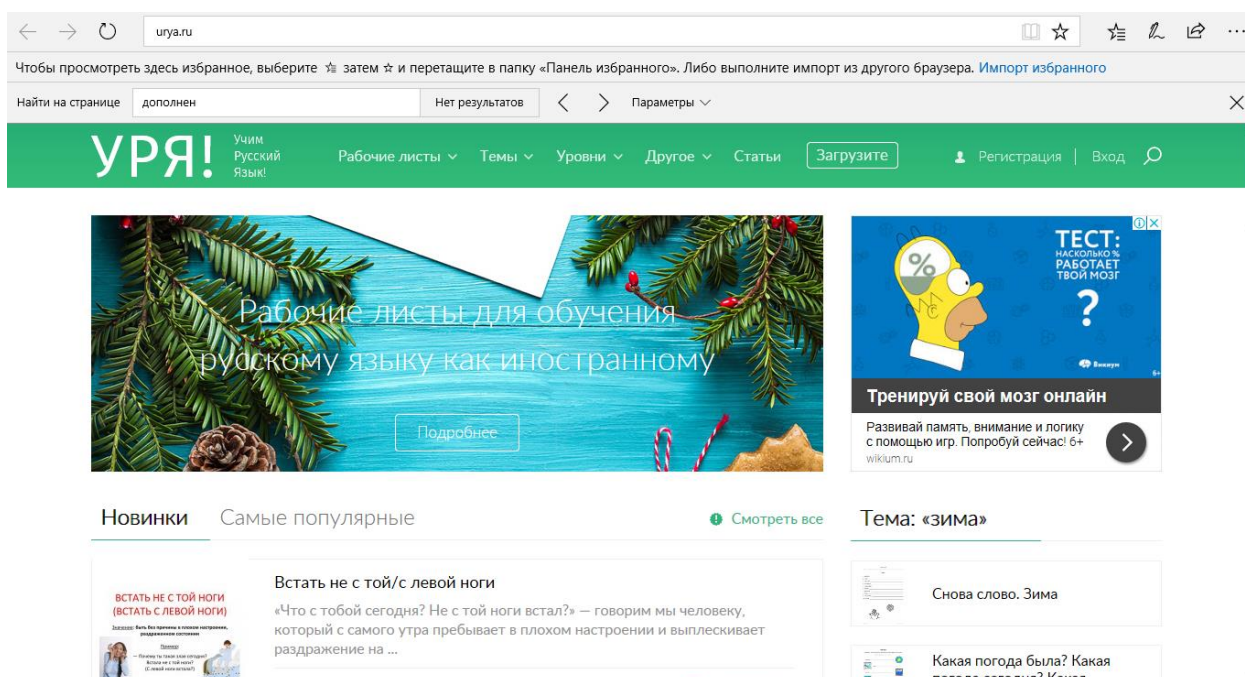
urya.ru

Чтобы просмотреть здесь избранное, выберите ☆ затем ☆ и перетащите в папку «Панель избранного». Либо выполните импорт из другого браузера. Импорт избранного

Найти на странице дополнен Нет результатов Параметры

УРЯ! Учим Русский Язык!

Рабочие листы Темы Уровни Другое Статьи Загрузите Регистрация | Вход

Рабочие листы для обучения русскому языку как иностранному

Подробнее

ТЕСТ: НАСКОЛЬКО % РАБОТАЕТ ТВОЙ МОЗГ ?

Викиум

Тренируй свой мозг онлайн

Развивай память, внимание и логику с помощью игр. Попробуй сейчас! 6+

wikium.ru

Новинки Самые популярные Смотреть все

Тема: «зима»

ВСТАТЬ НЕ С ТОЙ НОГИ (ВСТАТЬ С ЛЕВОЙ НОГИ)

Значение: быть без причины в плохом настроении, раздраженном состоянии

Пример:

— Почему ты такая злая сегодня? Встала не с той ноги? (С левой ноги встала?)

Встать не с той/с левой ноги

«Что с тобой сегодня? Не с той ноги встал?» — говорим мы человеку, который с самого утра пребывает в плохом настроении и выплескивает раздражение на ...

Снова слово. Зима

Какая погода была? Какая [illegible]